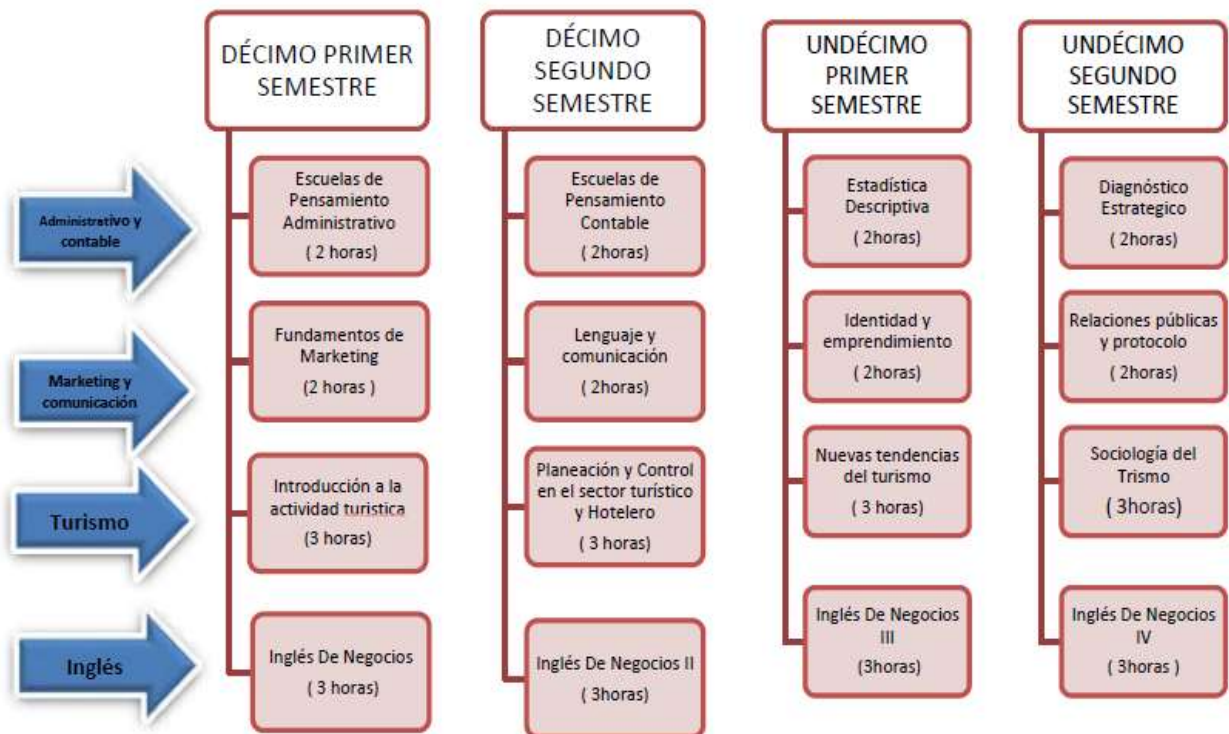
Administrativo y contable

Marketing y comunicación

Turismo

Inglés

DÉCIMO PRIMER SEMESTRE

Escuelas de Pensamiento Administrativo
( 2 horas)

Fundamentos de Marketing
(2 horas )

Introducción a la actividad turistica
(3 horas)

Inglés De Negocios
( 3 horas)

DÉCIMO SEGUNDO SEMESTRE

Escuelas de Pensamiento Contable
( 2horas)

Lenguaje y comunicación
( 2horas)

Planeación y Control en el sector turístico y Hotelero
( 3 horas)

Inglés De Negocios II
( 3horas)

UNDÉCIMO PRIMER SEMESTRE

Estadística Descriptiva
( 2horas)

Identidad y emprendimiento
( 2horas)

Nuevas tendencias del turismo
( 3 horas)

Inglés De Negocios III
(3horas)

UNDÉCIMO SEGUNDO SEMESTRE

Diagnóstico Estrategico
( 2horas)

Relaciones públicas y protocolo
( 2horas)

Sociología del Trismo
( 3horas)

Inglés De Negocios IV
( 3horas )